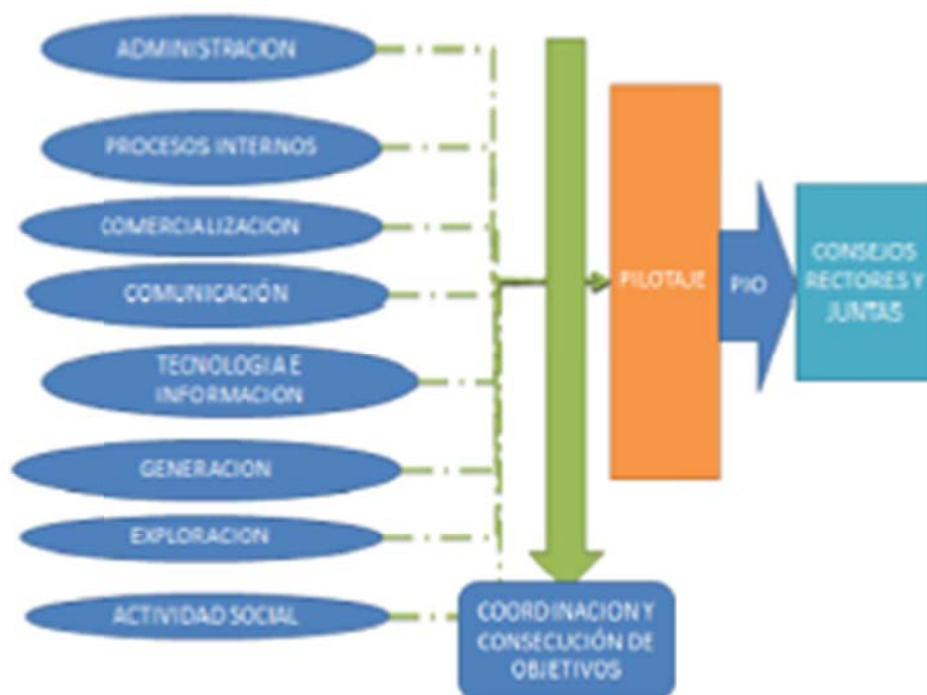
ADMINISTRACION

PROCESOS INTERNOS

COMERCIALIZACION

COMUNICACIÓN

TECNOLOGIA E INFORMACION

GENERACION

EXPLORACION

ACTIVIDAD SOCIAL

PILOTAJE

PIO

CONSEJOS RECTORES Y JUNTAS

COORDINACION Y CONSECUCIÓN DE OBJETIVOS